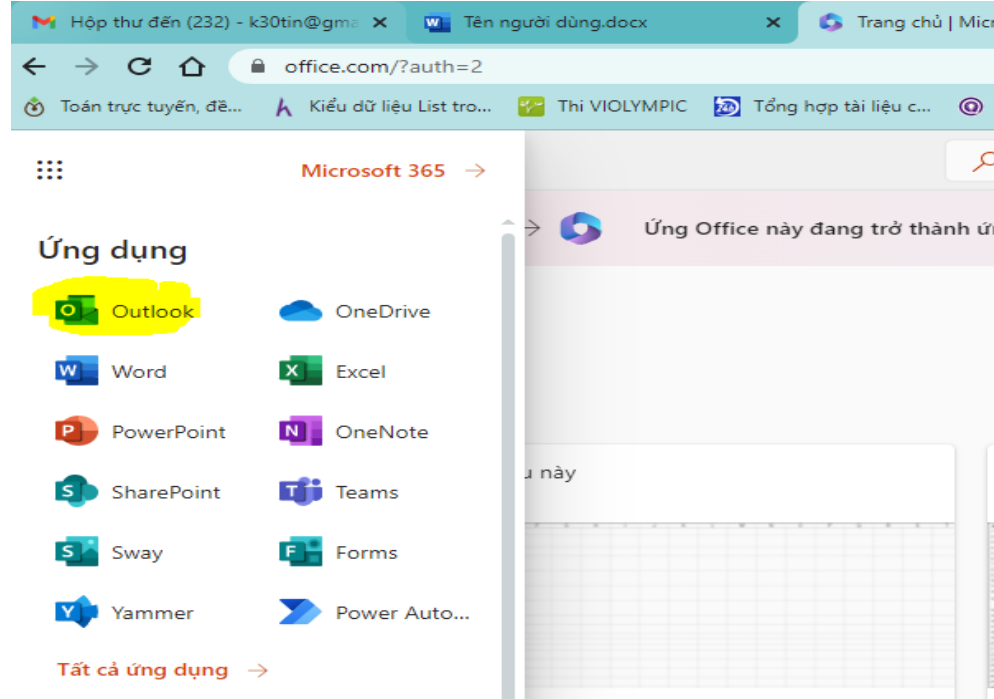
Hộp thư đến (232) - k30tin@gma
Tên người dùng.docx
Trang chủ | Micr

office.com/?auth=2

Toán trực tuyến, đề...
Kiểu dữ liệu List tro...
Thi VIOLYMPIC
Tổng hợp tài liệu c...

Microsoft 365 →

Ứng dụng

Outlook
OneDrive
Word
Excel
PowerPoint
OneNote
SharePoint
Teams
Sway
Forms
Yammer
Power Auto...

Tất cả ứng dụng →

Ứng Office này đang trở thành ứ

u này